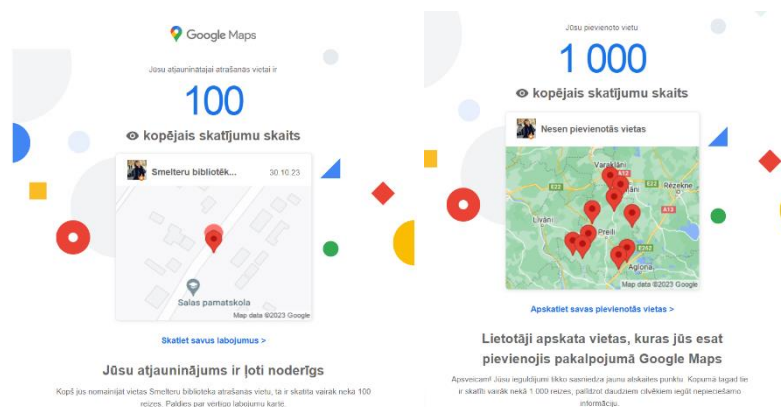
Google Maps

Jūsu atjauninātajai atrašanās vietai ir

100

kopējais skatījumu skaits

Smelteru bibliotēk...
30.10.23

Salas pamatskola

Map data ©2023 Google

Skatiet savus labojumus >

Jūsu atjauninājums ir ļoti noderīgs

Kopš jūs nomainījāt vietas Smelteru bibliotēka atrašanās vietu, tā ir skatīta vairāk nekā 100 reizes. Paldies par vērtīgo labojumu kartē.

Jūsu pievienoto vietu

1 000

kopējais skatījumu skaits

Nesen pievienotās vietas

Varakļāni
Rēzekne
Līvāni
Preiļi
Aglona

Map data ©2023 Google

Apskatiet savas pievienotās vietas >

Lietotāji apskata vietas, kuras jūs esat pievienojis pakalpojumā Google Maps

Apsveicam! Jūsu ieguldījumi tikko sasniedza jaunu atskaites punktu. Kopumā tagad tie ir skatīti vairāk nekā 1 000 reizes, palīdzot daudziem cilvēkiem iegūt nepieciešamo informāciju.